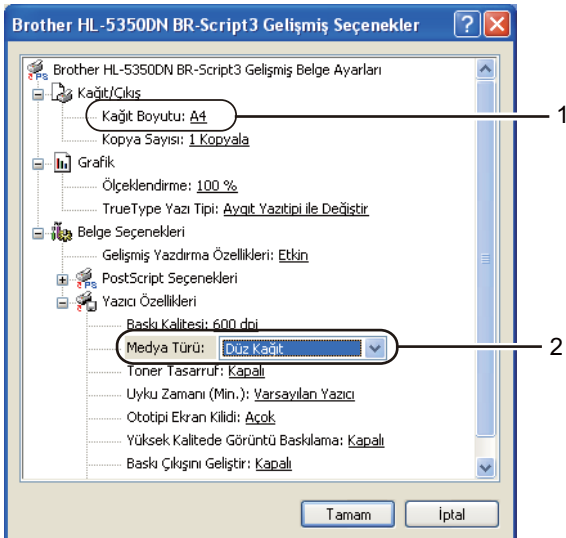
Brother HL-5350DN BR-Script3 Gelişmiş Seçenekler

Brother HL-5350DN BR-Script3 Gelişmiş Belge Ayarları
Kağıt/Çıkış
Kağıt Boyutu: A4
Kopya Sayısı: 1 Kopyala
Grafik
Ölçeklendirme: 100 %
TrueType Yazı Tipi: Aygıt Yazıtipi ile Değiştir
Belge Seçenekleri
Gelişmiş Yazdırma Özellikleri: Etkin
PostScript Seçenekleri
Yazıcı Özellikleri
Baskı Kalitesi: 600 dpi
Medya Türü: Düz Kağıt
Toner Tasarruf: Kapalı
Uyku Zamanı (Min.): Varsayılan Yazıcı
Ototipi Ekran Kilidi: Açok
Yüksek Kalitede Görüntü Baskılama: Kapalı
Baskı Çıkışını Geliştir: Kapalı

1
2

Tamam
İptal